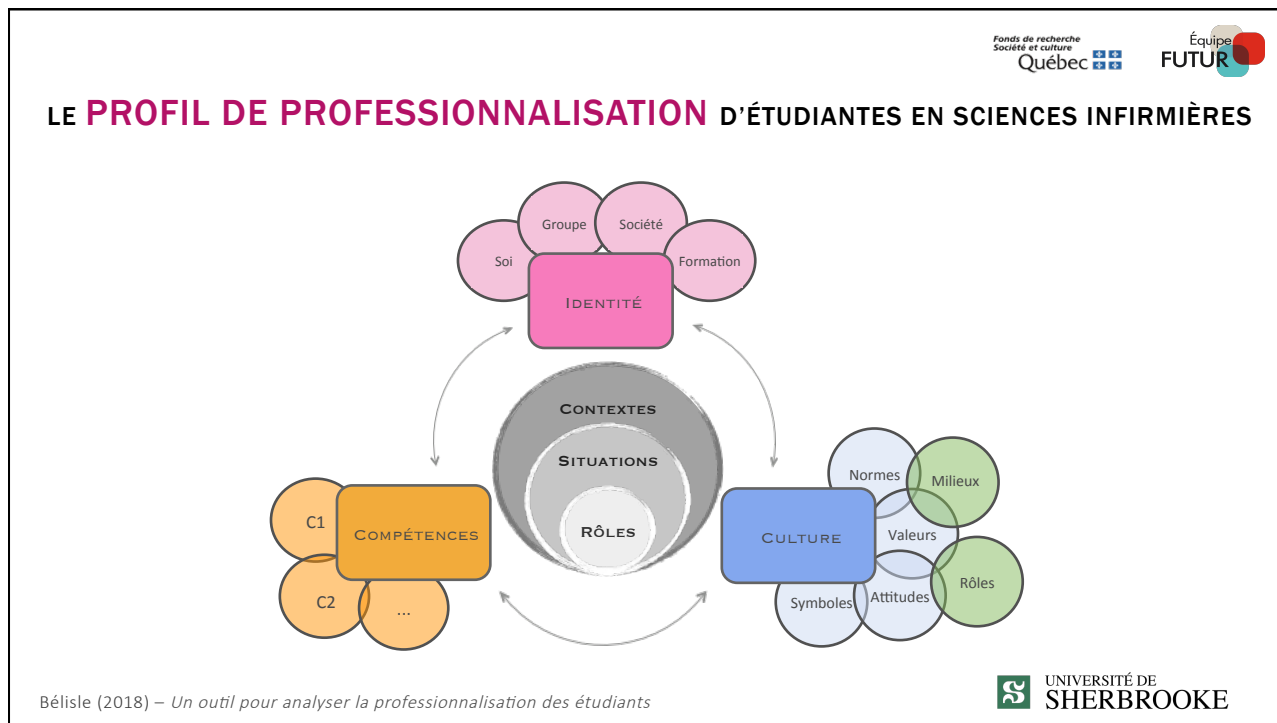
Fonds de recherche
Société et culture
Québec

Équipe
FUTUR

LE PROFIL DE PROFESSIONNALISATION D'ÉTUDIANTES EN SCIENCES INFIRMIÈRES

Groupe
Société
Soi
Formation
IDENTITÉ

CONTEXTES
SITUATIONS
RÔLES

C1
COMPÉTENCES
C2
...

Normes
Milieux
CULTURE
Valeurs
Rôles
Symboles
Attitudes

Bélisle (2018) – Un outil pour analyser la professionnalisation des étudiants

UNIVERSITÉ DE
SHERBROOKE